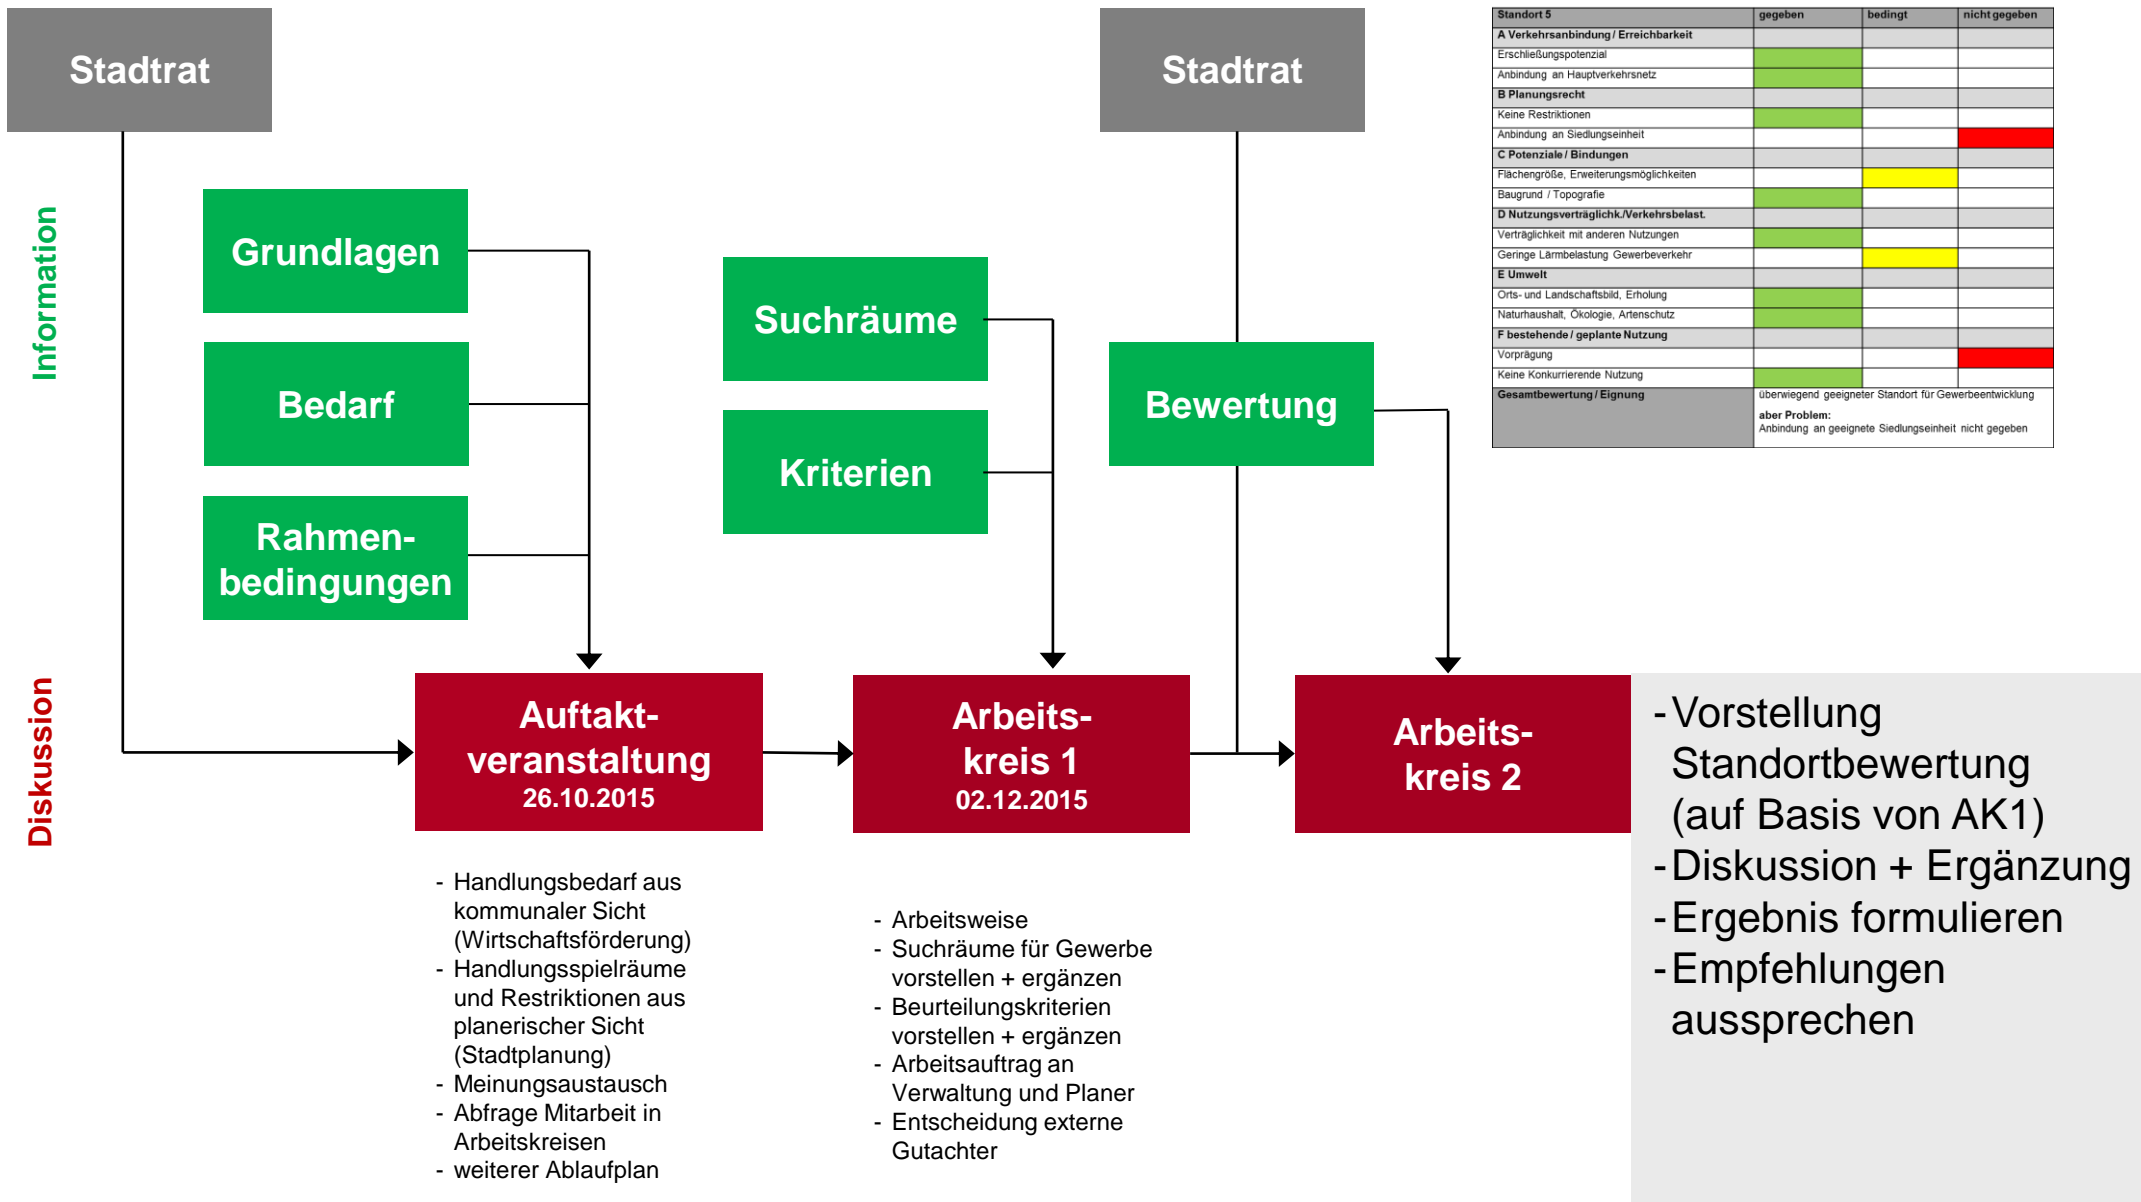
Stadtrat

Information

Grundlagen

Bedarf

Rahmenbedingungen

Suchräume

Kriterien

Stadtrat

Bewertung

| Standort 5 | gegeben | bedingt | nicht gegeben |
|---|---|---|---|
| A Verkehrsanbindung / Erreichbarkeit | | | |
| Erschließungspotenzial | | | |
| Anbindung an Hauptverkehrsnetz | | | |
| B Planungsrecht | | | |
| Keine Restriktionen | | | |
| Anbindung an Siedlungseinheit | | | |
| C Potenziale / Bindungen | | | |
| Flächengröße, Erweiterungsmöglichkeiten | | | |
| Baugrund / Topografie | | | |
| D Nutzungsverträglichk./Verkehrsbelast. | | | |
| Verträglichkeit mit anderen Nutzungen | | | |
| Geringe Lärmbelastung Gewerbeverkehr | | | |
| E Umwelt | | | |
| Orts- und Landschaftsbild, Erholung | | | |
| Naturhaushalt, Ökologie, Artenschutz | | | |
| F bestehende / geplante Nutzung | | | |
| Vorprägung | | | |
| Keine Konkurrierende Nutzung | | | |
| Gesamtbewertung / Eignung | überwiegend geeigneter Standort für Gewerbeentwicklung aber Problem: Anbindung an geeignete Siedlungseinheit nicht gegeben | | |

Diskussion

Auftaktveranstaltung 26.10.2015

Arbeitskreis 1 02.12.2015

Arbeitskreis 2

- Vorstellung Standortbewertung (auf Basis von AK1)
- Diskussion + Ergänzung
- Ergebnis formulieren
- Empfehlungen aussprechen

- Handlungsbedarf aus kommunaler Sicht (Wirtschaftsförderung)
- Handlungsspielräume und Restriktionen aus planerischer Sicht (Stadtplanung)
- Meinungsaustausch
- Abfrage Mitarbeit in Arbeitskreisen
- weiterer Ablaufplan

- Arbeitsweise
- Suchräume für Gewerbe vorstellen + ergänzen
- Beurteilungskriterien vorstellen + ergänzen
- Arbeitsauftrag an Verwaltung und Planer
- Entscheidung externe Gutachter